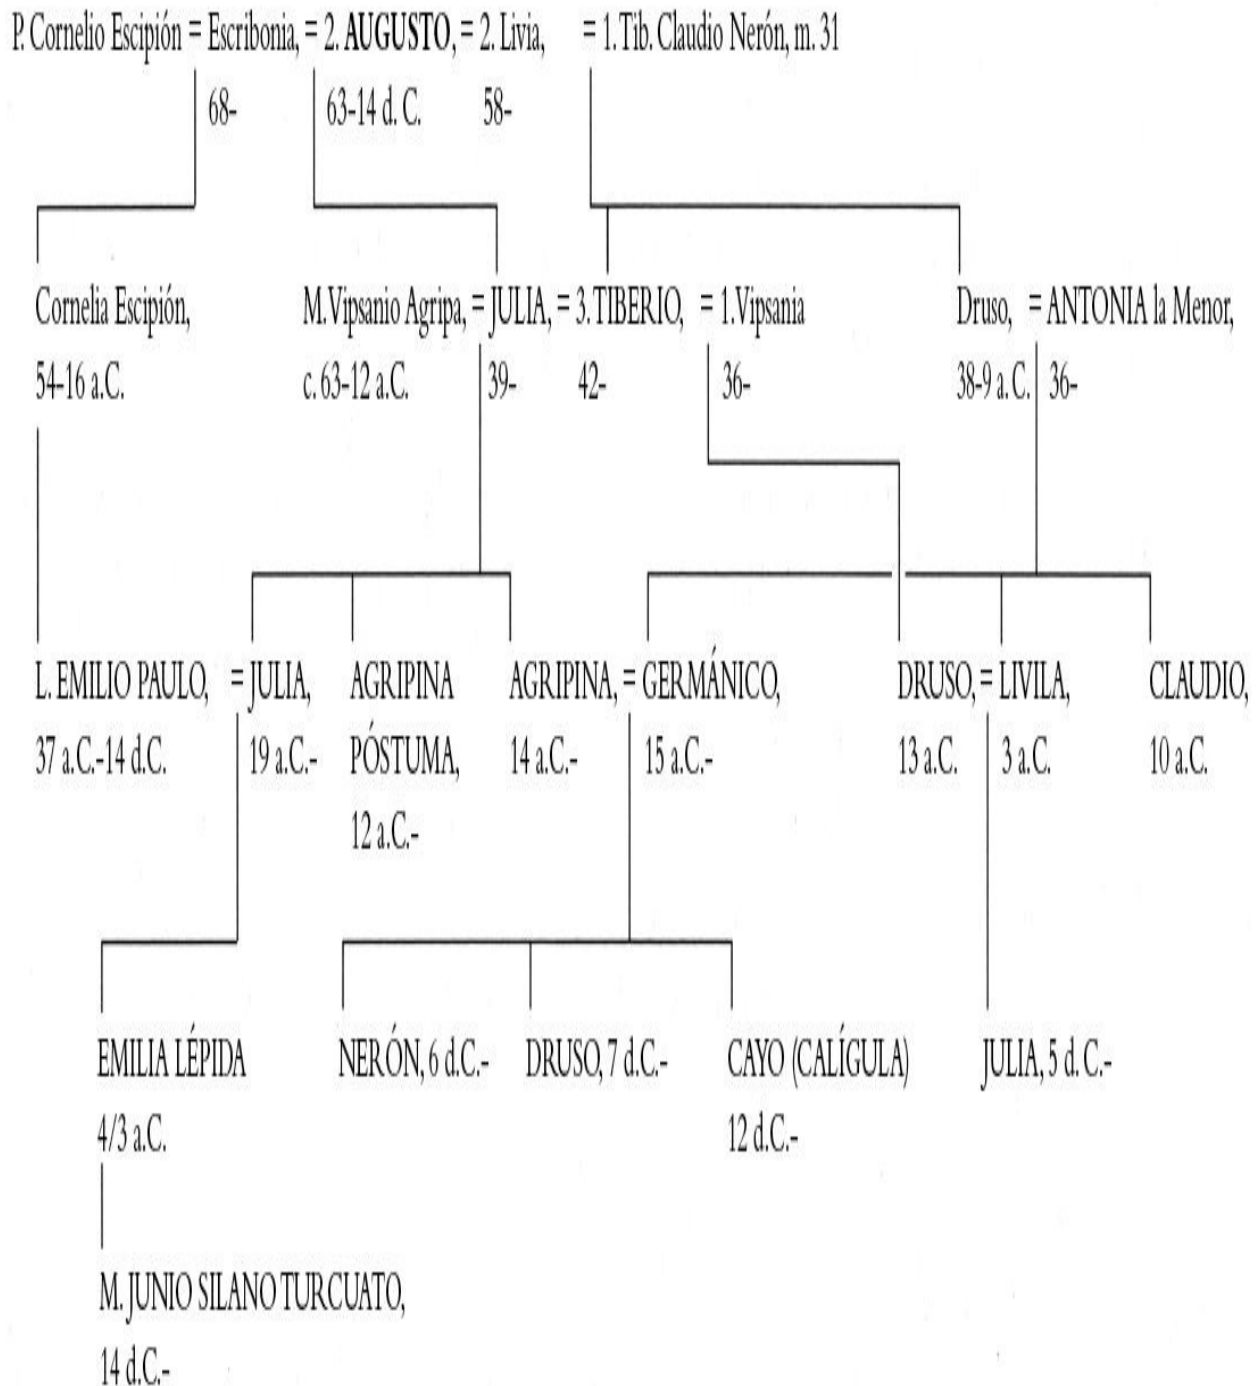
P. Cornelio Escipión = Escribonia, = 2. AUGUSTO, = 2. Livia, = 1. Tib. Claudio Nerón, m. 31
68- 63-14 d. C. 58-

Cornelia Escipión, 54-16 a.C.

M. Vipsanio Agripa, = JULIA, = 3. TIBERIO, = 1. Vipsania
c. 63-12 a.C. 39- 42- 36-

Druso, = ANTONIA la Menor,
38-9 a.C. 36-

L. EMILIO PAULO, = JULIA,
37 a.C.-14 d.C. 19 a.C.-

AGRIPINA PÓSTUMA, 12 a.C.-

AGRIPINA, = GERMÁNICO,
14 a.C.- 15 a.C.-

DRUSO, = LIVILA,
13 a.C. 3 a.C.

CLAUDIO, 10 a.C.

EMILIA LÉPIDA 4/3 a.C.

NERÓN, 6 d.C.-

DRUSO, 7 d.C.-

CAYO (CALÍGULA) 12 d.C.-

JULIA, 5 d. C.-

M. JUNIO SILANO TURCUATO, 14 d.C.-